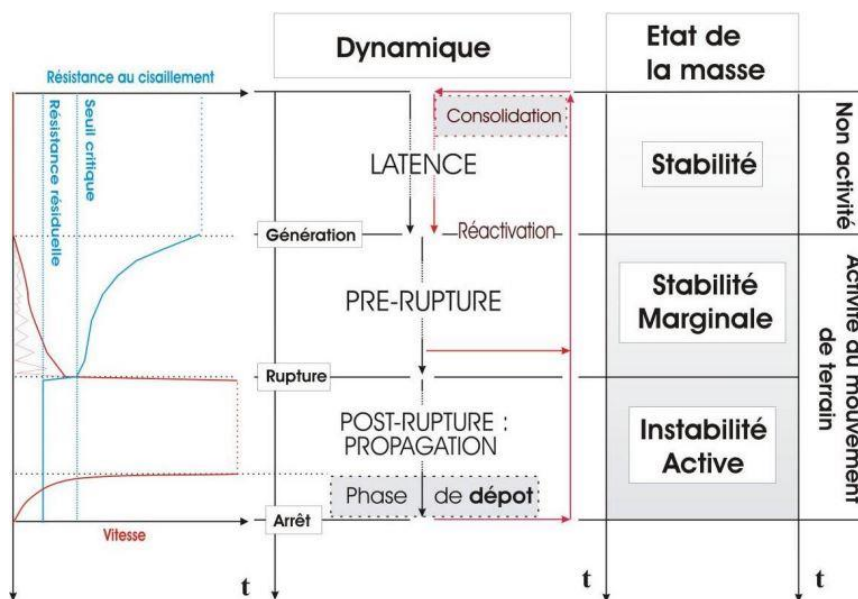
Dynamique

Etat de la masse

Résistance au cisaillement

Seuil critique

Résistance résiduelle

Consolidation

LATENCE

Stabilité

Non activité

Génération

Réactivation

PRE-RUPTURE

Stabilité Marginale

Activité du mouvement de terrain

Rupture

POST-RUPTURE : PROPAGATION

Instabilité Active

Phase de dépot

Vitesse

Arrêt

t

t

t

t